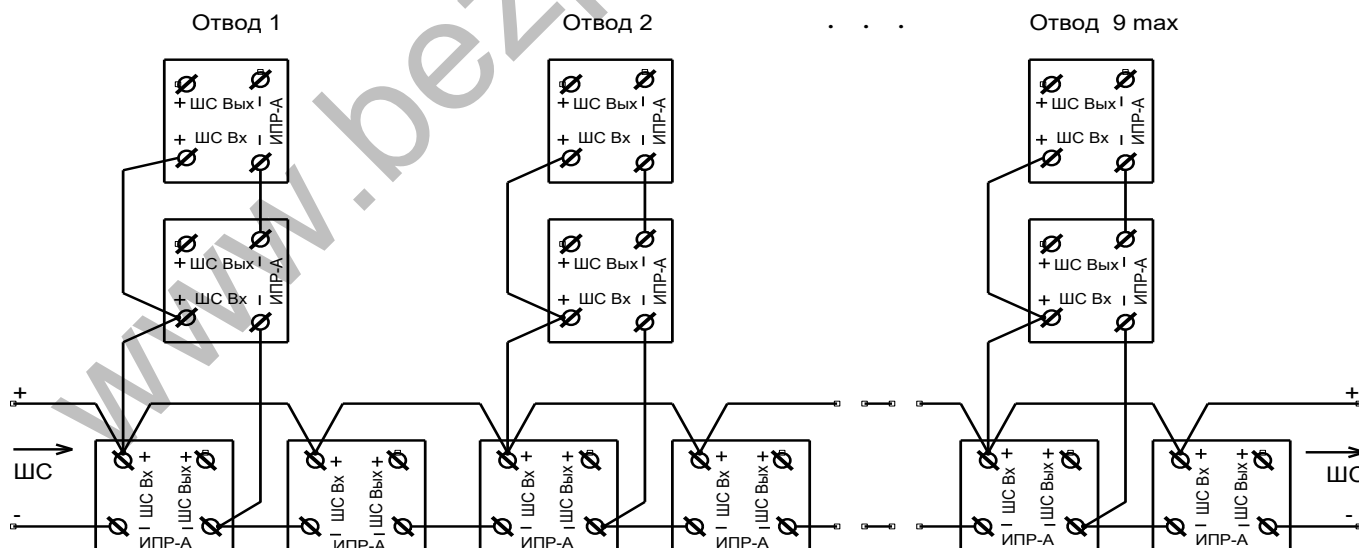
Отвод 1

Отвод 2

. . .

Отвод 9 max

www.bez

+ ШС Вых -
ИПР-А
+ ШС Вх -

+ ШС Вых -
ИПР-А
+ ШС Вх -

+ ШС Вых -
ИПР-А
+ ШС Вх -

+ ШС Вых -
ИПР-А
+ ШС Вх -

+ ШС Вых -
ИПР-А
+ ШС Вх -

+ ШС Вых -
ИПР-А
+ ШС Вх -

+

-

ШС

+ ШС Вх -
+ ШС Вых -
ИПР-А

+ ШС Вх -
+ ШС Вых -
ИПР-А

+ ШС Вх -
+ ШС Вых -
ИПР-А

+ ШС Вх -
+ ШС Вых -
ИПР-А

+ ШС Вх -
+ ШС Вых -
ИПР-А

+ ШС Вх -
+ ШС Вых -
ИПР-А

+

-

ШС